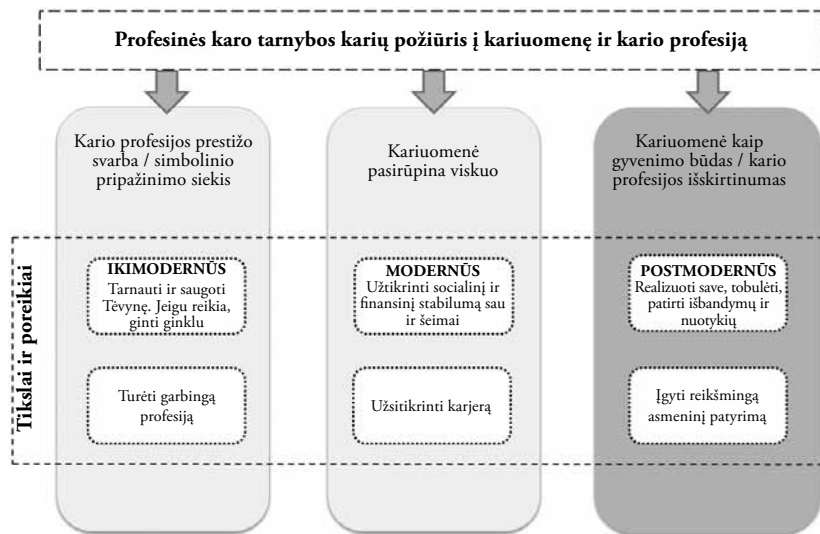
Profesinės karo tarnybos karių požiūris į kariuomenę ir kario profesiją

Kario profesijos prestižo svarba / simbolinio pripažinimo siekis

Kariuomenė pasirūpina viskuo

Kariuomenė kaip gyvenimo būdas / kario profesijos išskirtinumas

Tikslai ir poreikiai

IKIMODERNŪS
Tarnauti ir saugoti Tėvynę. Jeigu reikia, ginti ginklu

MODERNŪS
Užtikrinti socialinį ir finansinį stabilumą sau ir šeimai

POSTMODERNŪS
Realizuoti save, tobulėti, patirti išbandymų ir nuotykių

Turėti garbingą profesiją

Užsitikrinti karjerą

Įgyti reikšmingą asmeninį patyrimą